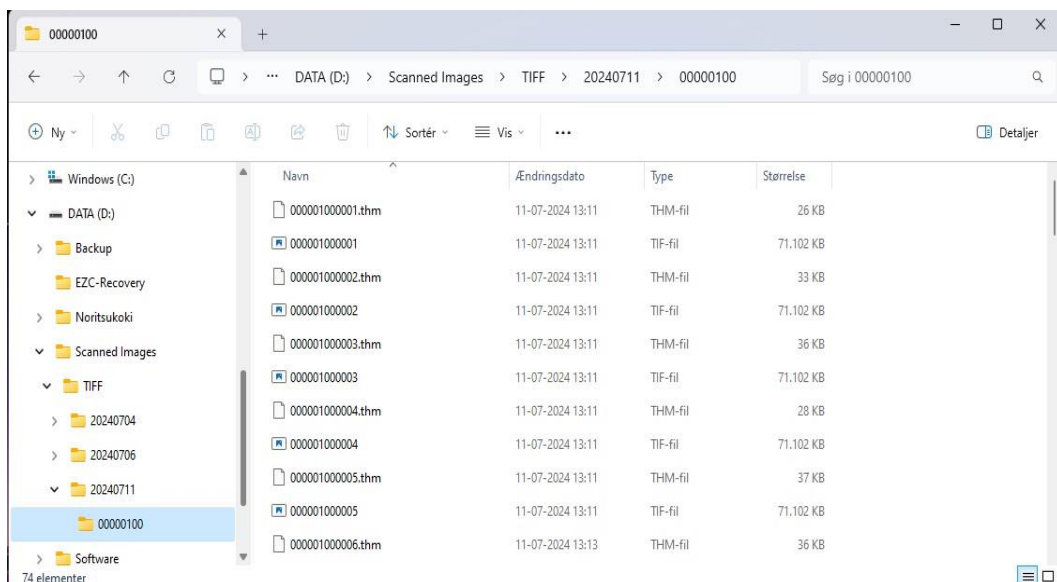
00000100

DATA (D:) > Scanned Images > TIFF > 20240711 > 00000100

Søg i 00000100

Ny
Sortér
Vis
...
Detaljer

Windows (C:)
DATA (D:)
Backup
EZC-Recovery
Noritsukoki
Scanned Images
TIFF
20240704
20240706
20240711
00000100
Software

| Navn | Ændringsdato | Type | Størrelse |
|---|---|---|---|
| 000001000001.thm | 11-07-2024 13:11 | THM-fil | 26 KB |
| 000001000001 | 11-07-2024 13:11 | TIF-fil | 71.102 KB |
| 000001000002.thm | 11-07-2024 13:11 | THM-fil | 33 KB |
| 000001000002 | 11-07-2024 13:11 | TIF-fil | 71.102 KB |
| 000001000003.thm | 11-07-2024 13:11 | THM-fil | 36 KB |
| 000001000003 | 11-07-2024 13:11 | TIF-fil | 71.102 KB |
| 000001000004.thm | 11-07-2024 13:11 | THM-fil | 28 KB |
| 000001000004 | 11-07-2024 13:11 | TIF-fil | 71.102 KB |
| 000001000005.thm | 11-07-2024 13:11 | THM-fil | 37 KB |
| 000001000005 | 11-07-2024 13:11 | TIF-fil | 71.102 KB |
| 000001000006.thm | 11-07-2024 13:13 | THM-fil | 36 KB |

74 elementer